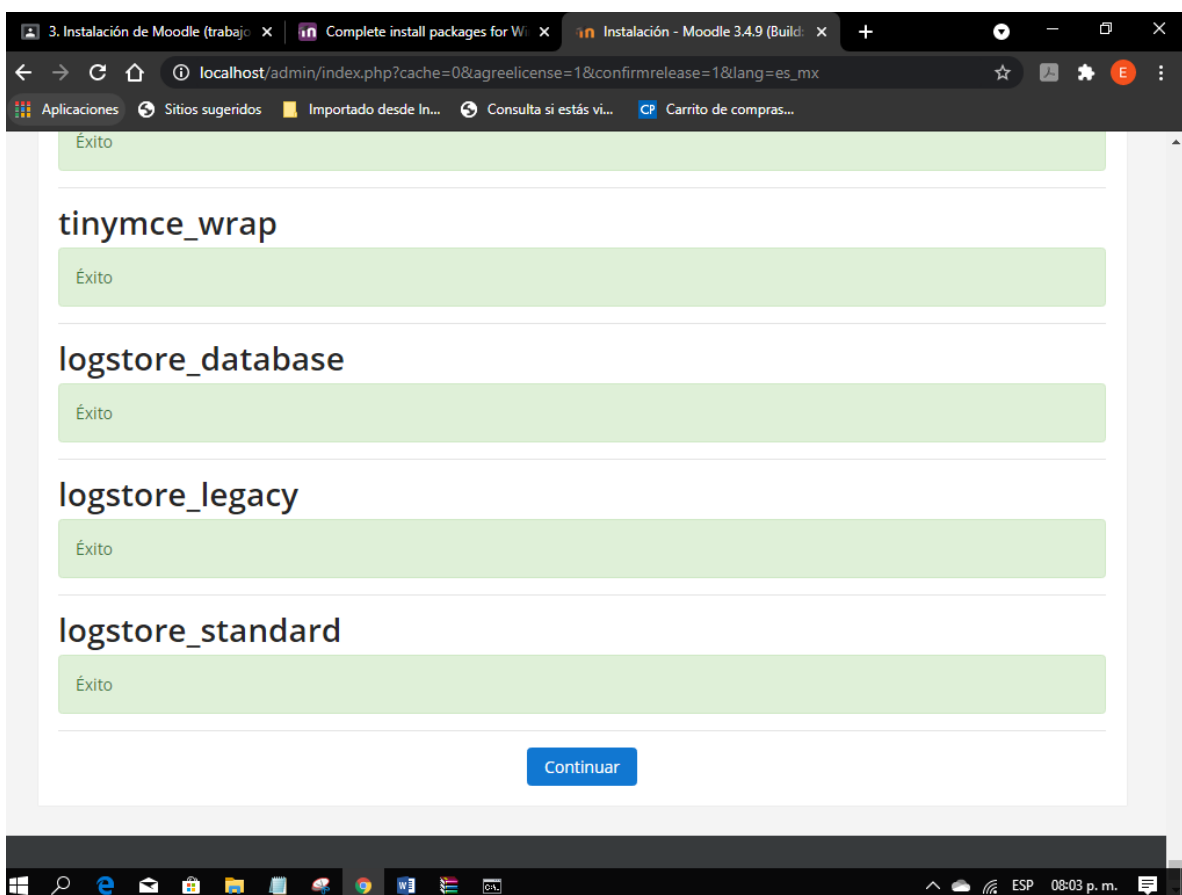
3. Instalación de Moodle (trabajo ×
Complete install packages for Wi ×
Instalación - Moodle 3.4.9 (Build: ×
+

localhost/admin/index.php?cache=0&agreelicense=1&confirmrelease=1&lang=es_mx

Aplicaciones Sitios sugeridos Importado desde In... Consulta si estás vi... CP Carrito de compras...

Éxito

tinymce_wrap

Éxito

logstore_database

Éxito

logstore_legacy

Éxito

logstore_standard

Éxito

Continuar

ESP 08:03 p. m.